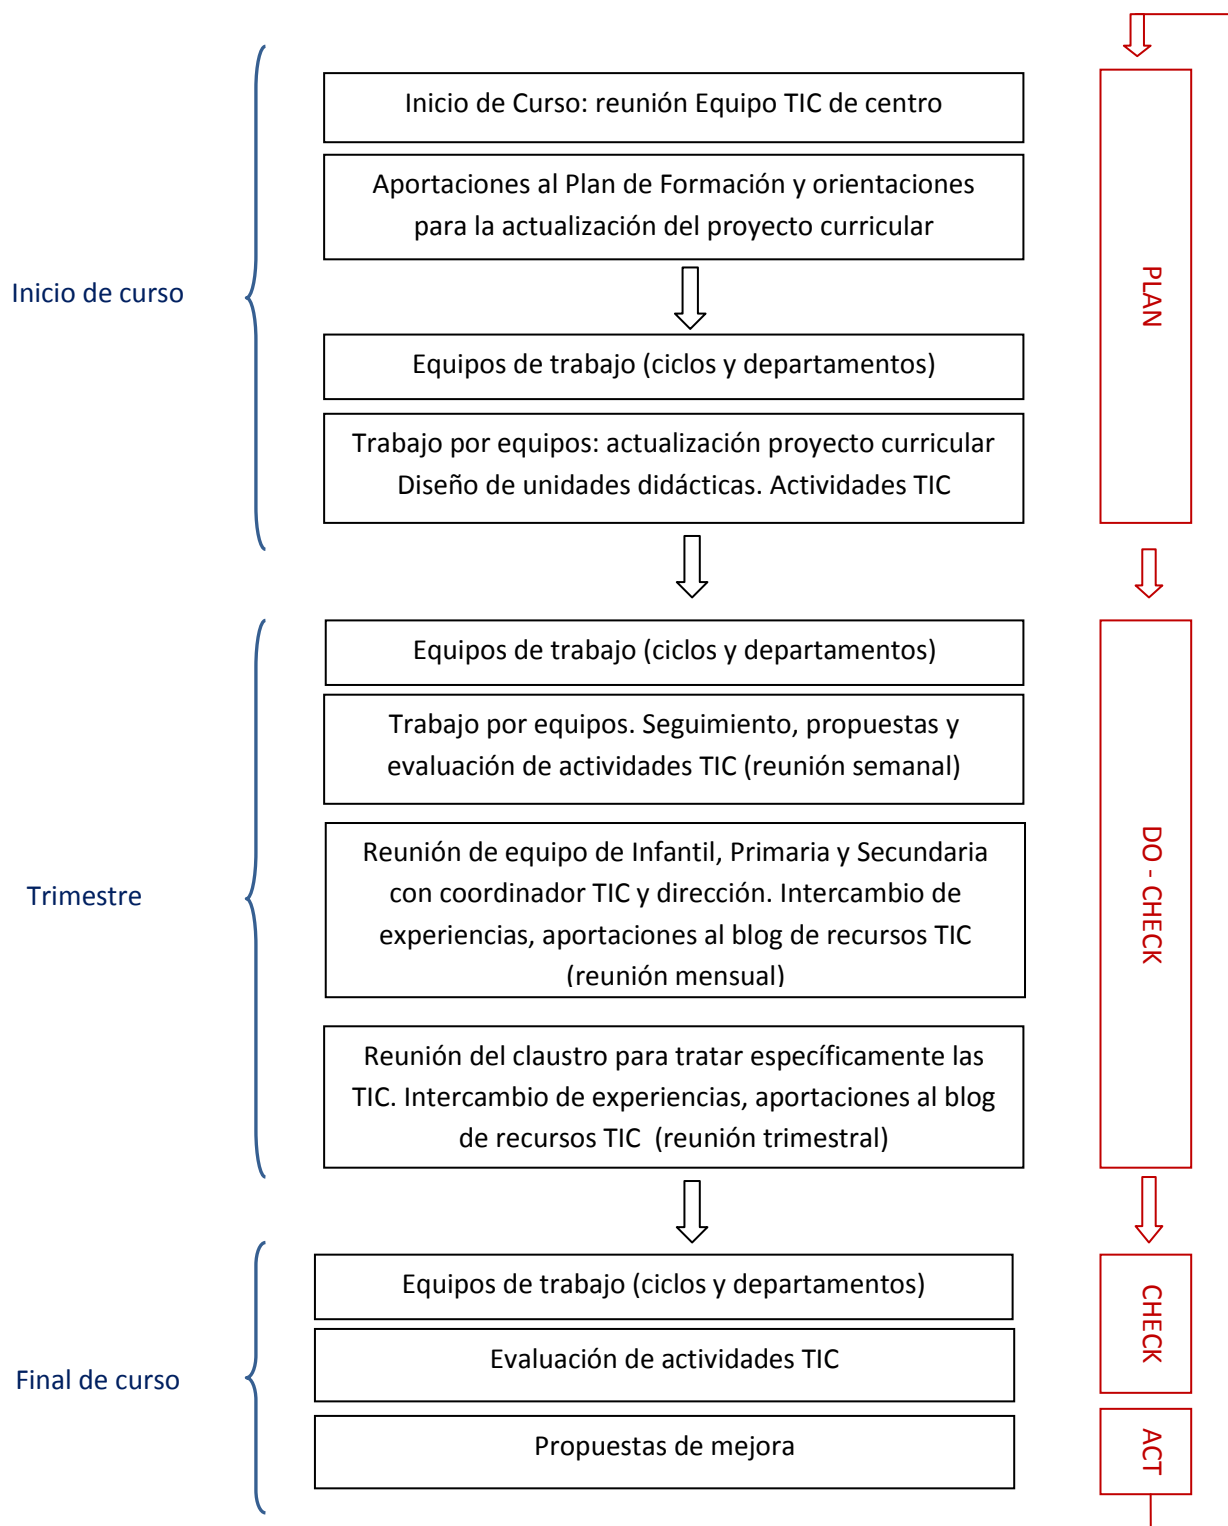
Inicio de curso

Inicio de Curso: reunión Equipo TIC de centro

Aportaciones al Plan de Formación y orientaciones para la actualización del proyecto curricular

Equipos de trabajo (ciclos y departamentos)

Trabajo por equipos: actualización proyecto curricular Diseño de unidades didácticas. Actividades TIC

PLAN

Trimestre

Equipos de trabajo (ciclos y departamentos)

Trabajo por equipos. Seguimiento, propuestas y evaluación de actividades TIC (reunión semanal)

Reunión de equipo de Infantil, Primaria y Secundaria con coordinador TIC y dirección. Intercambio de experiencias, aportaciones al blog de recursos TIC (reunión mensual)

Reunión del claustro para tratar específicamente las TIC. Intercambio de experiencias, aportaciones al blog de recursos TIC (reunión trimestral)

DO - CHECK

Final de curso

Equipos de trabajo (ciclos y departamentos)

Evaluación de actividades TIC

Propuestas de mejora

CHECK

ACT